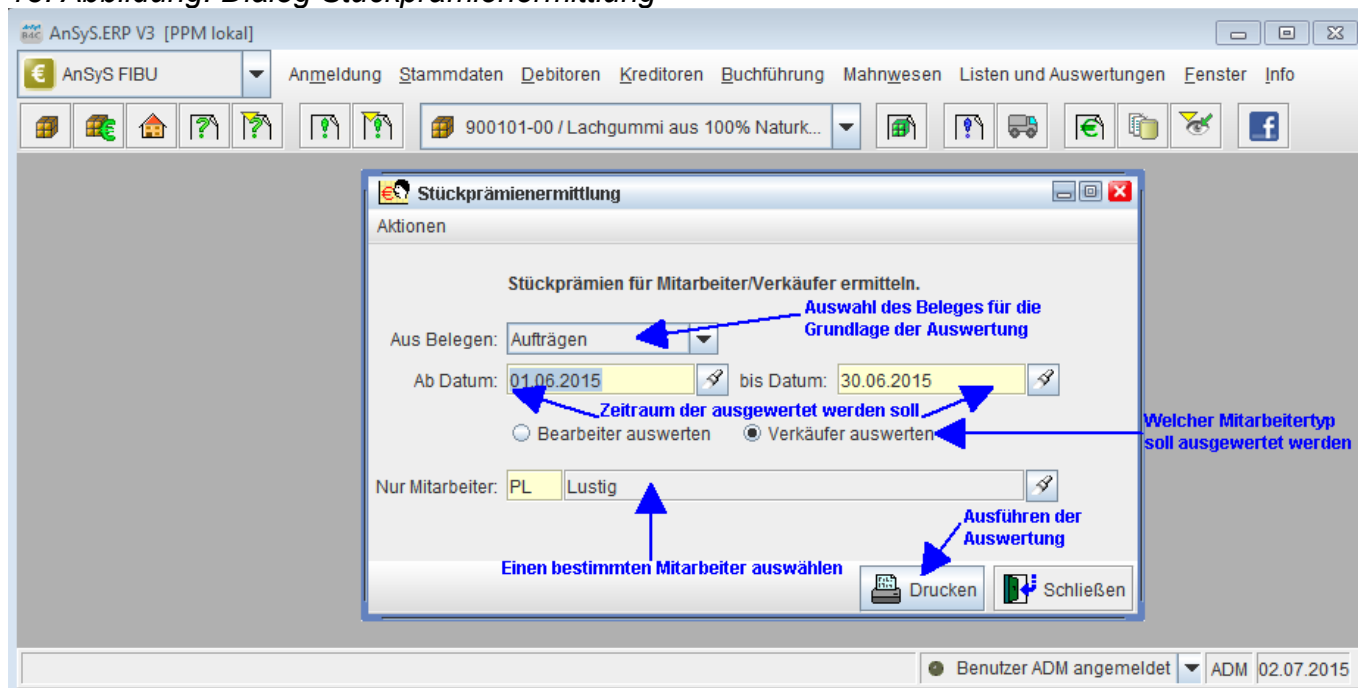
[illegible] Abbildung: Dialog Stückprämienermittlung

AnSyS.ERP V3 [PPM lokal]

AnSyS FIBU

Anmeldung Stammdaten Debitoren Kreditoren Buchführung Mahnwesen Listen und Auswertungen Fenster Info

900101-00 / Lachgummi aus 100% Naturk...

Stückprämienermittlung

Aktionen

Stückprämien für Mitarbeiter/Verkäufer ermitteln.

Auswahl des Beleges für die Grundlage der Auswertung

Aus Belegen: Aufträgen

Ab Datum: 01.06.2015 bis Datum: 30.06.2015

Zeitraum der ausgewertet werden soll

Bearbeiter auswerten Verkäufer auswerten

Welcher Mitarbeitertyp soll ausgewertet werden

Nur Mitarbeiter: PL Lustig

Ausführen der Auswertung

Einen bestimmten Mitarbeiter auswählen

Drucken Schließen

Benutzer ADM angemeldet ADM 02.07.2015